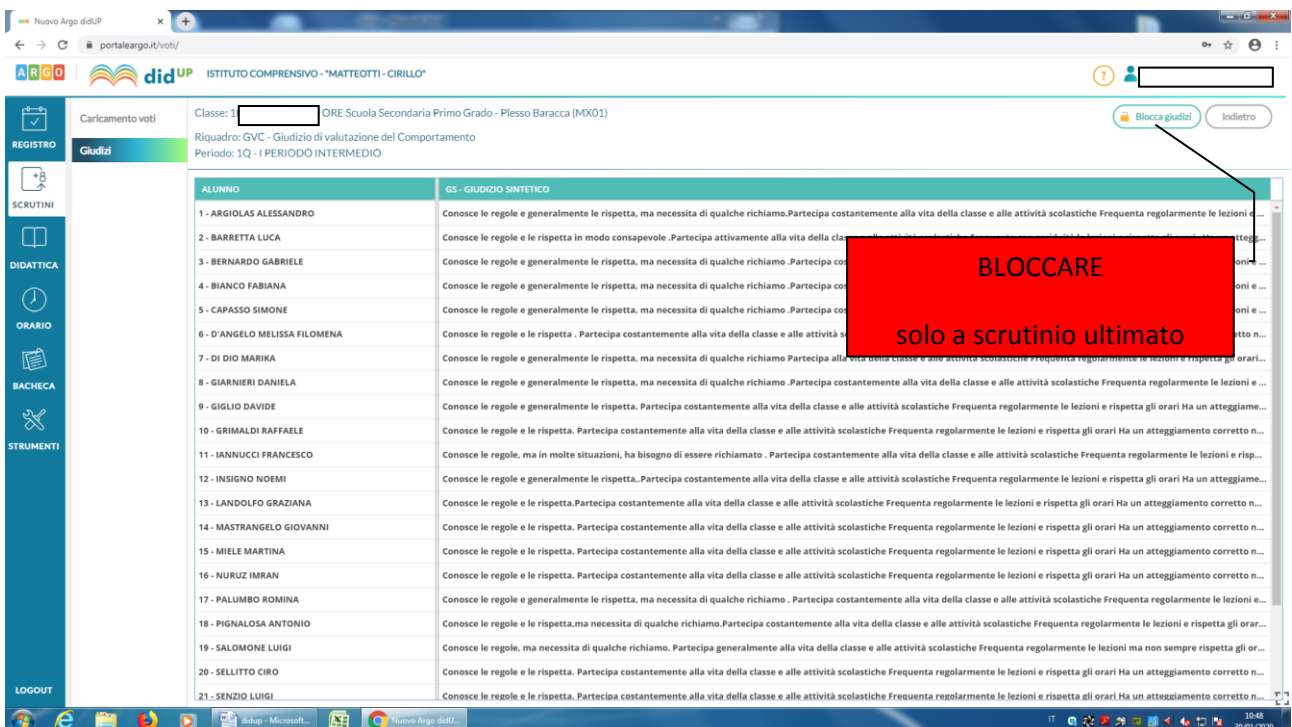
Nuovo Argo didUP
portaleargo.it/voti/

ARGO didUP ISTITUTO COMPRENSIVO - "MATTEOTTI - CIRILLO"

REGISTRO
SCRUTINI
DIDATTICA
ORARIO
BACHECA
STRUMENTI
LOGOUT

Caricamento voti
Giudizi

Classe: 1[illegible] ORE Scuola Secondaria Primo Grado - Plesso Baracca (MX01)
Riquadro: GVC - Giudizio di valutazione del Comportamento
Periodo: 1Q - I PERIODO INTERMEDIO

Blocca giudizi
Indietro

BLOCCARE

solo a scrutinio ultimato

| ALUNNO | GS - GIUDIZIO SINTETICO |
|---|---|
| 1 - ARGIOLAS ALESSANDRO | Conosce le regole e generalmente le rispetta, ma necessita di qualche richiamo.Partecipa costantemente alla vita della classe e alle attività scolastiche Frequenta regolarmente le lezioni e ... |
| 2 - BARRETTA LUCA | Conosce le regole e le rispetta in modo consapevole .Partecipa attivamente alla vita della cla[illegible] atteggi... |
| 3 - BERNARDO GABRIELE | Conosce le regole e generalmente le rispetta, ma necessita di qualche richiamo .Partecipa co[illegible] ioni e ... |
| 4 - BIANCO FABIANA | Conosce le regole e generalmente le rispetta, ma necessita di qualche richiamo .Partecipa co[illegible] ioni e ... |
| 5 - CAPASSO SIMONE | Conosce le regole e generalmente le rispetta, ma necessita di qualche richiamo .Partecipa co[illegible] ioni e ... |
| 6 - D'ANGELO MELISSA FILOMENA | Conosce le regole e le rispetta . Partecipa costantemente alla vita della classe e alle attività s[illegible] retto n... |
| 7 - DI DIO MARIKA | Conosce le regole e generalmente le rispetta, ma necessita di qualche richiamo Partecipa alla vita della classe e alle attività scolastiche Frequenta regolarmente le lezioni e rispetta gli orari... |
| 8 - GIARNIERI DANIELA | Conosce le regole e generalmente le rispetta, ma necessita di qualche richiamo .Partecipa costantemente alla vita della classe e alle attività scolastiche Frequenta regolarmente le lezioni e ... |
| 9 - GIGLIO DAVIDE | Conosce le regole e generalmente le rispetta. Partecipa costantemente alla vita della classe e alle attività scolastiche Frequenta regolarmente le lezioni e rispetta gli orari Ha un atteggiame... |
| 10 - GRIMALDI RAFFAELE | Conosce le regole e le rispetta. Partecipa costantemente alla vita della classe e alle attività scolastiche Frequenta regolarmente le lezioni e rispetta gli orari Ha un atteggiamento corretto n... |
| 11 - IANNUCCI FRANCESCO | Conosce le regole, ma in molte situazioni, ha bisogno di essere richiamato . Partecipa costantemente alla vita della classe e alle attività scolastiche Frequenta regolarmente le lezioni e risp... |
| 12 - INSIGNO NOEMI | Conosce le regole e generalmente le rispetta,.Partecipa costantemente alla vita della classe e alle attività scolastiche Frequenta regolarmente le lezioni e rispetta gli orari Ha un atteggiame... |
| 13 - LANDOLFO GRAZIANA | Conosce le regole e le rispetta.Partecipa costantemente alla vita della classe e alle attività scolastiche Frequenta regolarmente le lezioni e rispetta gli orari Ha un atteggiamento corretto n... |
| 14 - MASTRANGELO GIOVANNI | Conosce le regole e le rispetta. Partecipa costantemente alla vita della classe e alle attività scolastiche Frequenta regolarmente le lezioni e rispetta gli orari Ha un atteggiamento corretto n... |
| 15 - MIELE MARTINA | Conosce le regole e le rispetta. Partecipa costantemente alla vita della classe e alle attività scolastiche Frequenta regolarmente le lezioni e rispetta gli orari Ha un atteggiamento corretto n... |
| 16 - NURUZ IMRAN | Conosce le regole e le rispetta. Partecipa costantemente alla vita della classe e alle attività scolastiche Frequenta regolarmente le lezioni e rispetta gli orari Ha un atteggiamento corretto n... |
| 17 - PALUMBO ROMINA | Conosce le regole e generalmente le rispetta, ma necessita di qualche richiamo . Partecipa costantemente alla vita della classe e alle attività scolastiche Frequenta regolarmente le lezioni e... |
| 18 - PIGNALOSA ANTONIO | Conosce le regole e le rispetta,ma necessita di qualche richiamo.Partecipa costantemente alla vita della classe e alle attività scolastiche Frequenta regolarmente le lezioni e rispetta gli orar... |
| 19 - SALOMONE LUIGI | Conosce le regole, ma necessita di qualche richiamo. Partecipa generalmente alla vita della classe e alle attività scolastiche Frequenta regolarmente le lezioni ma non sempre rispetta gli or... |
| 20 - SELLITTO CIRO | Conosce le regole e le rispetta. Partecipa costantemente alla vita della classe e alle attività scolastiche Frequenta regolarmente le lezioni e rispetta gli orari Ha un atteggiamento corretto n... |
| 21 - SENZIO LUIGI | Conosce le regole e le rispetta. Partecipa costantemente alla vita della classe e alle attività scolastiche Frequenta regolarmente le lezioni e rispetta gli orari Ha un atteggiamento corretto n... |

didup - Microsoft... Nuovo Argo didU...
IT 10:48